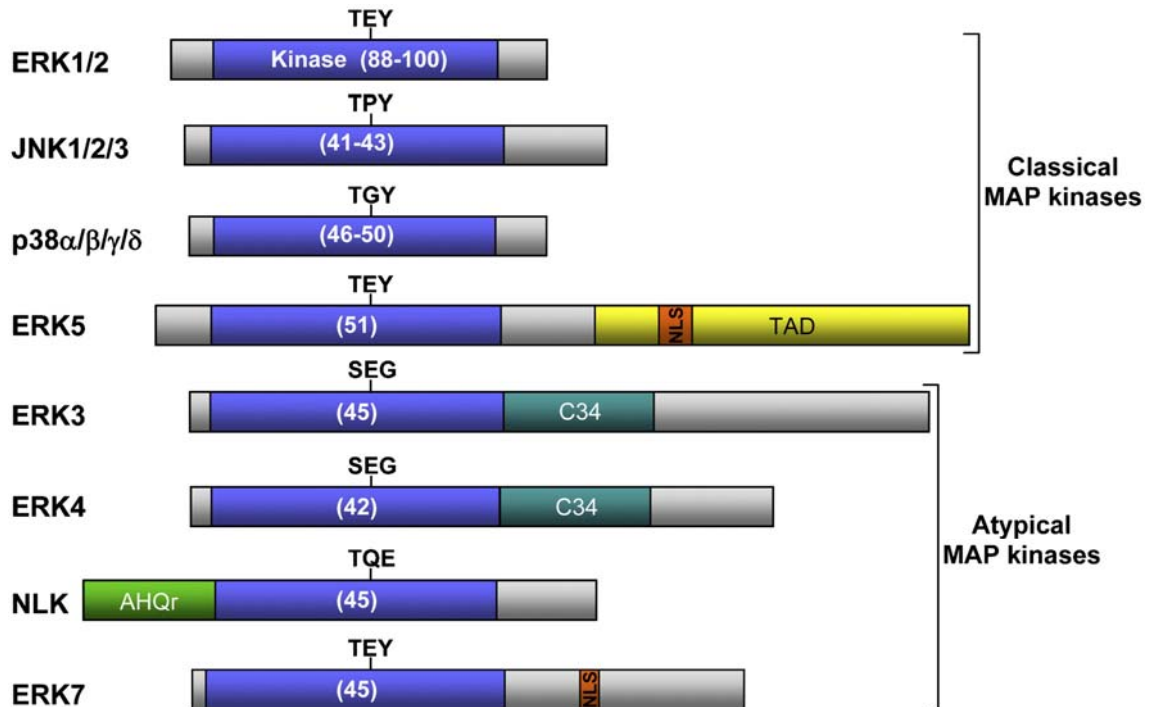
TEY
ERK1/2
Kinase (88-100)

TPY
JNK1/2/3
(41-43)

TGY
p38$\alpha$/$\beta$/$\gamma$/$\delta$
(46-50)

TEY
ERK5
(51)
NLS
TAD

Classical MAP kinases

SEG
ERK3
(45)
C34

SEG
ERK4
(42)
C34

TQE
NLK
AHQr
(45)

TEY
ERK7
(45)
NLS

Atypical MAP kinases